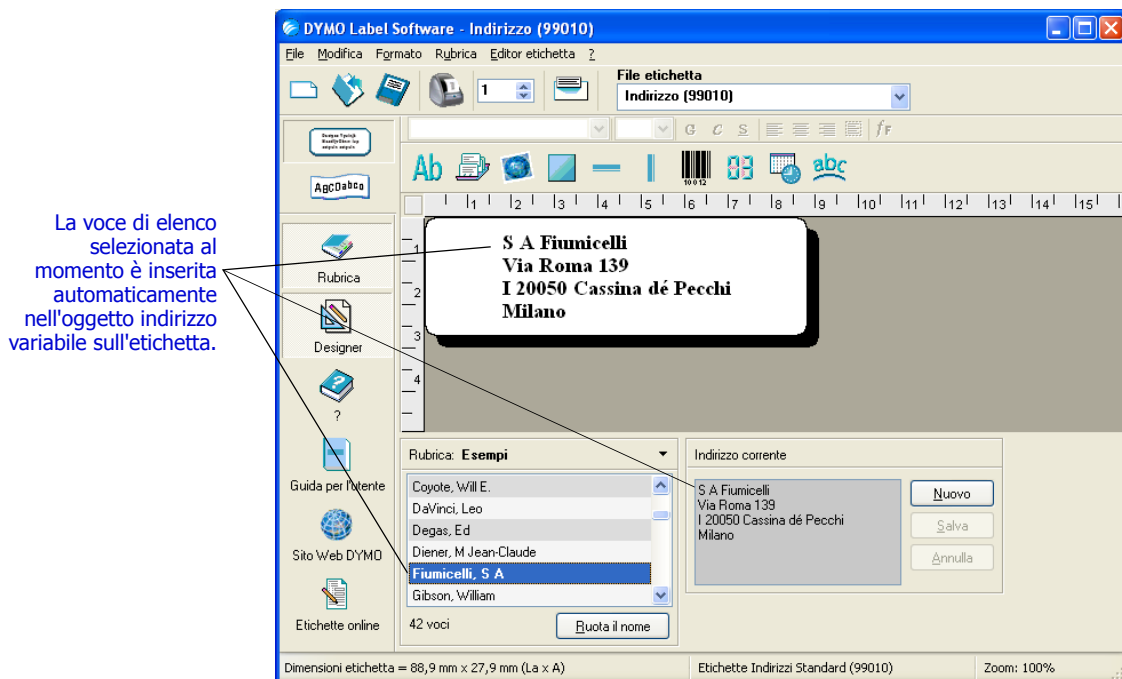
La voce di elenco selezionata al momento è inserita automaticamente nell'oggetto indirizzo variabile sull'etichetta.

DYMO Label Software - Indirizzo (99010)

File Modifica Formato Rubrica Editor etichetta ?

1

File etichetta
Indirizzo (99010)

ABCDabcd

Ab abc

| 1 | 2 | 3 | 4 | 5 | 6 | 7 | 8 | 9 | 10 | 11 | 12 | 13 | 14 | 15 |

S A Fiumicelli
Via Roma 139
I 20050 Cassina dé Pecchi
Milano

Rubrica

Designer

?

Guida per l'utente

Sito Web DYMO

Etichette online

Rubrica: Esempi

Coyote, Will E.
DaVinci, Leo
Degas, Ed
Diener, M Jean-Claude
Fiumicelli, S A
Gibson, William

42 voci

Ruota il nome

Indirizzo corrente

S A Fiumicelli
Via Roma 139
I 20050 Cassina dé Pecchi
Milano

Nuovo
Salva
Annulla

Dimensioni etichetta = 88,9 mm x 27,9 mm (La x A)

Etichette Indirizzi Standard (99010)

Zoom: 100%